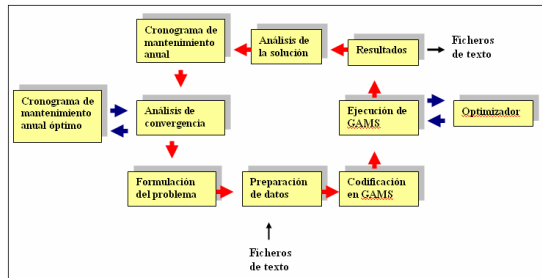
Cronograma de mantenimiento anual

Análisis de la solución

Resultados

Ficheros de texto

Cronograma de mantenimiento anual óptimo

Análisis de convergencia

Ejecución de GAMS

Optimizador

Formulación del problema

Preparación de datos

Codificación en GAMS

Ficheros de texto